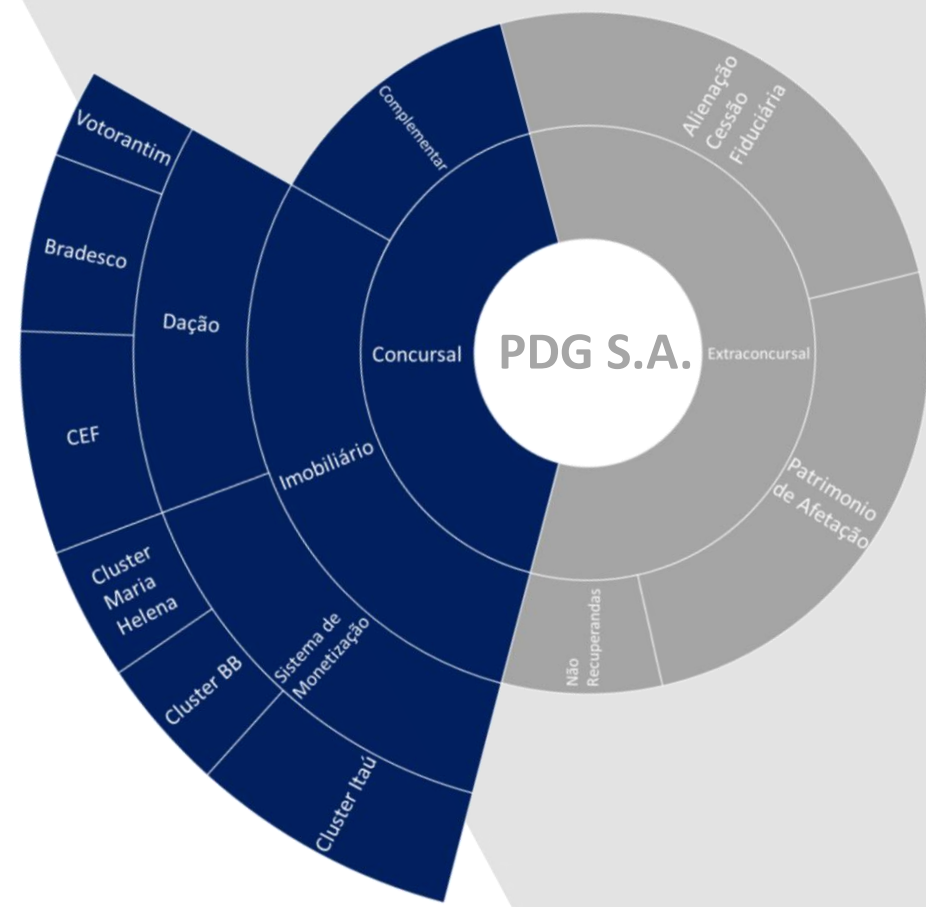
PDG S.A.

Concursal

Extraconcursal

Complementar

Imobiliário

Dação

Sistema de Monetização

Votorantim

Bradesco

CEF

Cluster Maria Helena

Cluster BB

Cluster Itaú

Alienação Cessão Fiduciária

Patrimonio de Afetação

Não Recuperandas